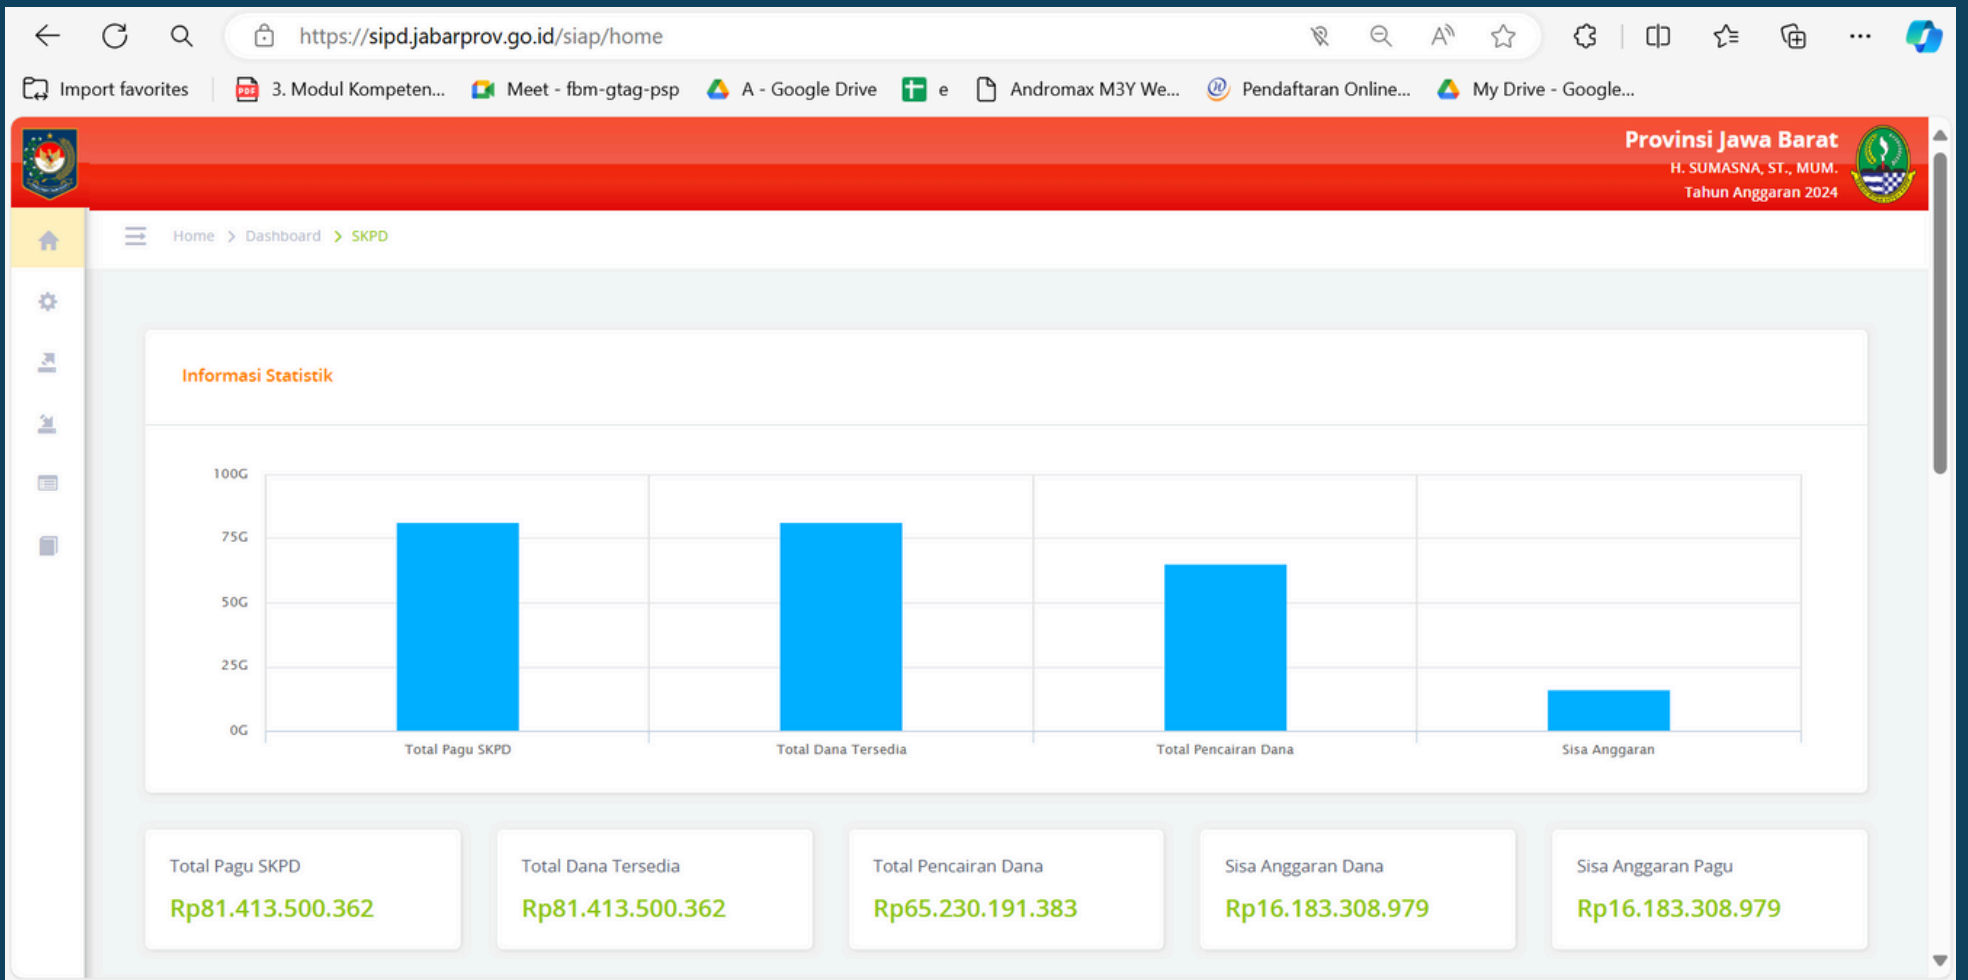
https://sipd.jabarprov.go.id/siap/home

Import favorites | 3. Modul Kompeten... | Meet - fbm-gtag-psp | A - Google Drive | e | Andromax M3Y We... | Pendaftaran Online... | My Drive - Google...

Provinsi Jawa Barat
H. SUMASNA, ST., MUM.
Tahun Anggaran 2024

Home > Dashboard > SKPD

Informasi Statistik

100G
75G
50G
25G
0G

Total Pagu SKPD | Total Dana Tersedia | Total Pencairan Dana | Sisa Anggaran

Total Pagu SKPD
Rp81.413.500.362

Total Dana Tersedia
Rp81.413.500.362

Total Pencairan Dana
Rp65.230.191.383

Sisa Anggaran Dana
Rp16.183.308.979

Sisa Anggaran Pagu
Rp16.183.308.979